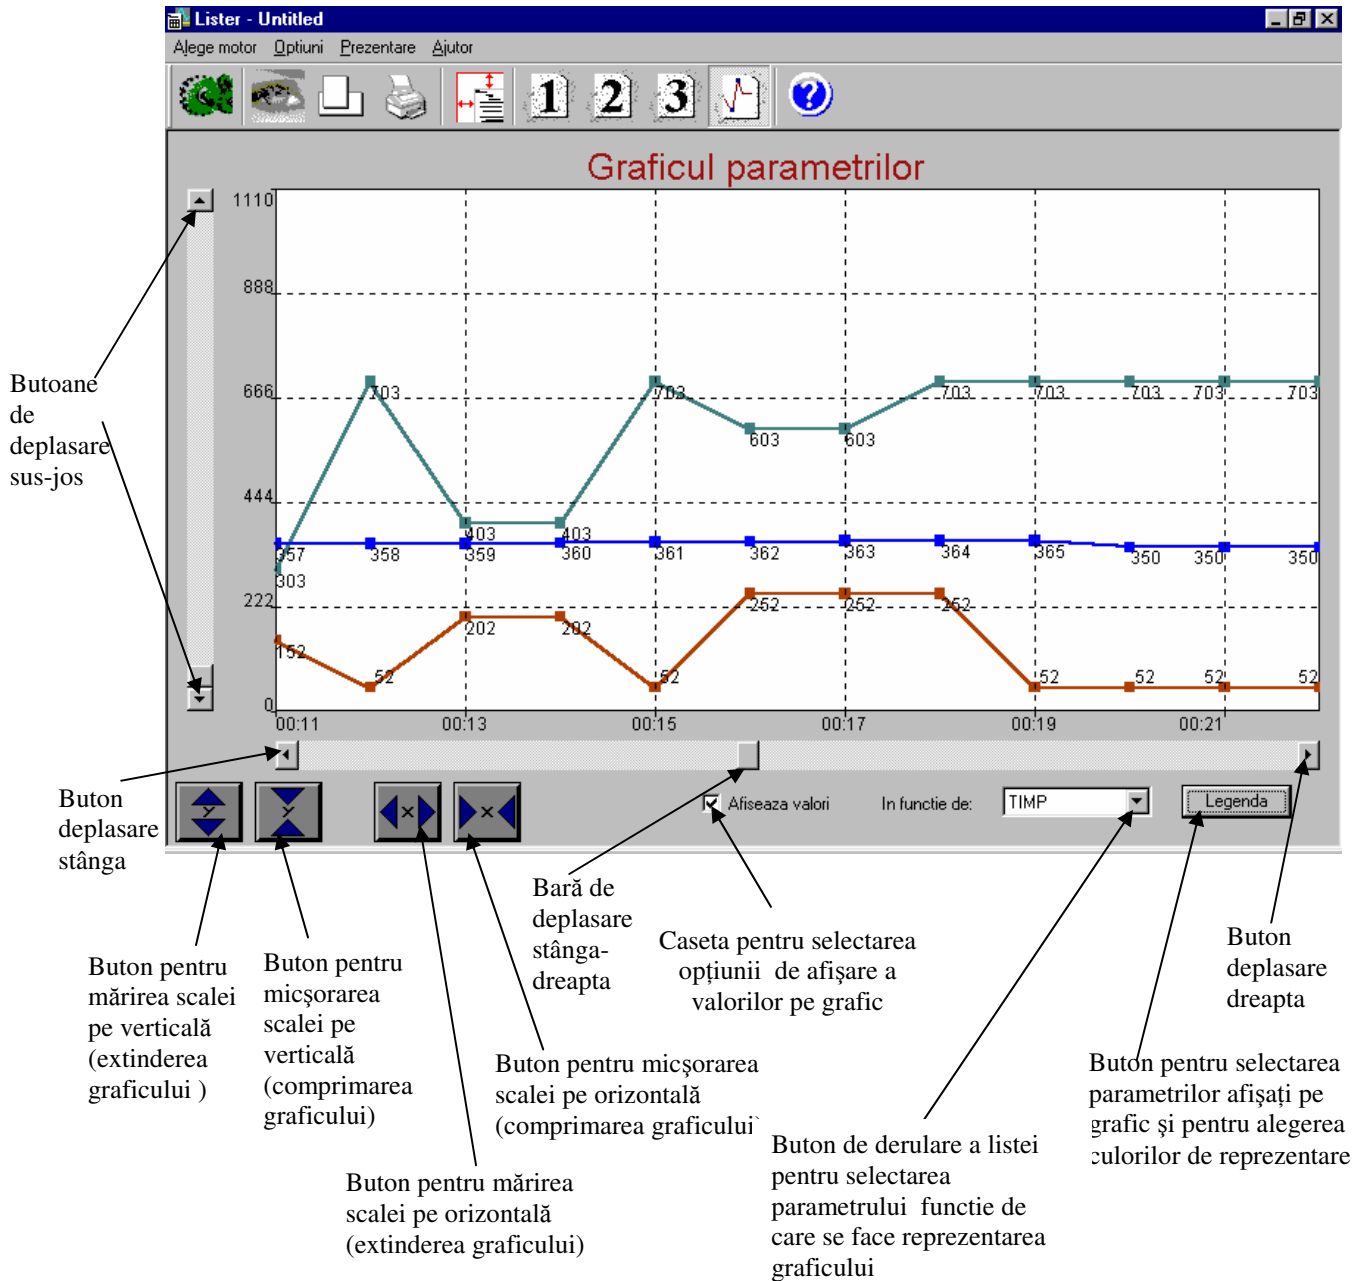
Lister - Untitled

Alege motor Optiuni Prezentare Ajutor

1 2 3

Graficul parametrilor

1110
888
666
444
222
0

703 703 703 703 703 703 703
603 603
403 403
357 358 359 360 361 362 363 364 365 350 350 350
303
252 252 252
202 202
152
52 52 52 52 52 52

00:11 00:13 00:15 00:17 00:19 00:21

Afiseaza valori In functie de: TIMP Legenda

Butoane de deplasare sus-jos

Buton deplasare stânga

Buton pentru mărirea scalei pe verticală (extinderea graficului )

Buton pentru micşorarea scalei pe verticală (comprimarea graficului)

Buton pentru mărirea scalei pe orizontală (extinderea graficului)

Buton pentru micşorarea scalei pe orizontală (comprimarea graficului`

Bară de deplasare stânga-dreapta

Caseta pentru selectarea opţiunii de afişare a valorilor pe grafic

Buton de derulare a listei pentru selectarea parametrului functie de care se face reprezentarea graficului

Buton deplasare dreapta

Buton pentru selectarea parametrilor afişaţi pe grafic şi pentru alegerea culorilor de reprezentare